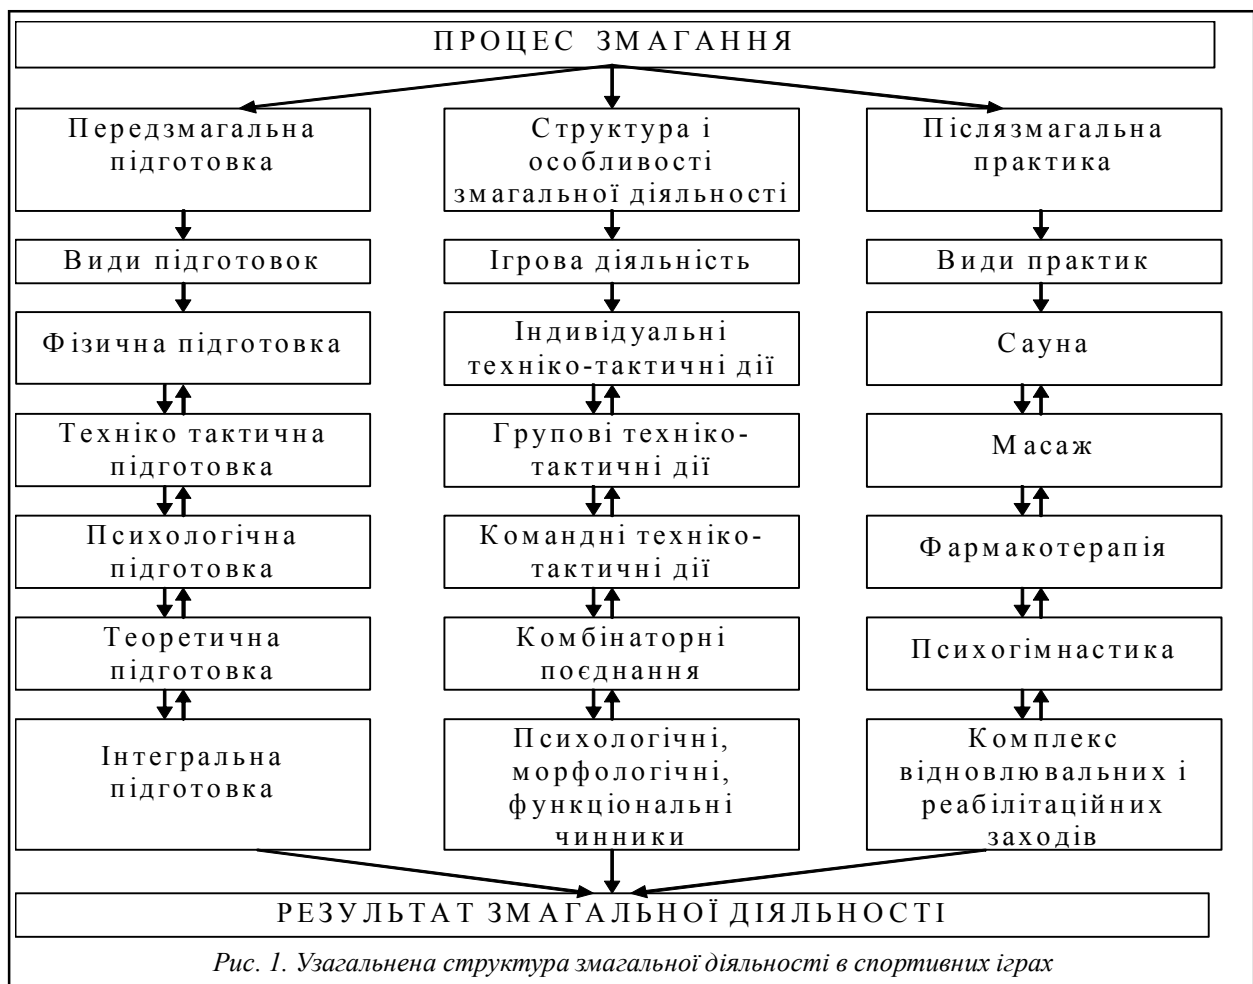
ПРОЦЕС ЗМАГАННЯ

Передзмагальна підготовка

Види підготовок

Фізична підготовка

Техніко тактична підготовка

Психологічна підготовка

Теоретична підготовка

Інтегральна підготовка

Структура і особливості змагальної діяльності

Ігрова діяльність

Індивідуальні техніко-тактичні дії

Групові техніко-тактичні дії

Командні техніко-тактичні дії

Комбінаторні поєднання

Психологічні, морфологічні, функціональні чинники

Післязмагальна практика

Види практик

Сауна

Масаж

Фармакотерапія

Психогімнастика

Комплекс відновлювальних і реабілітаційних заходів

РЕЗУЛЬТАТ ЗМАГАЛЬНОЇ ДІЯЛЬНОСТІ

Рис. 1. Узагальнена структура змагальної діяльності в спортивних іграх